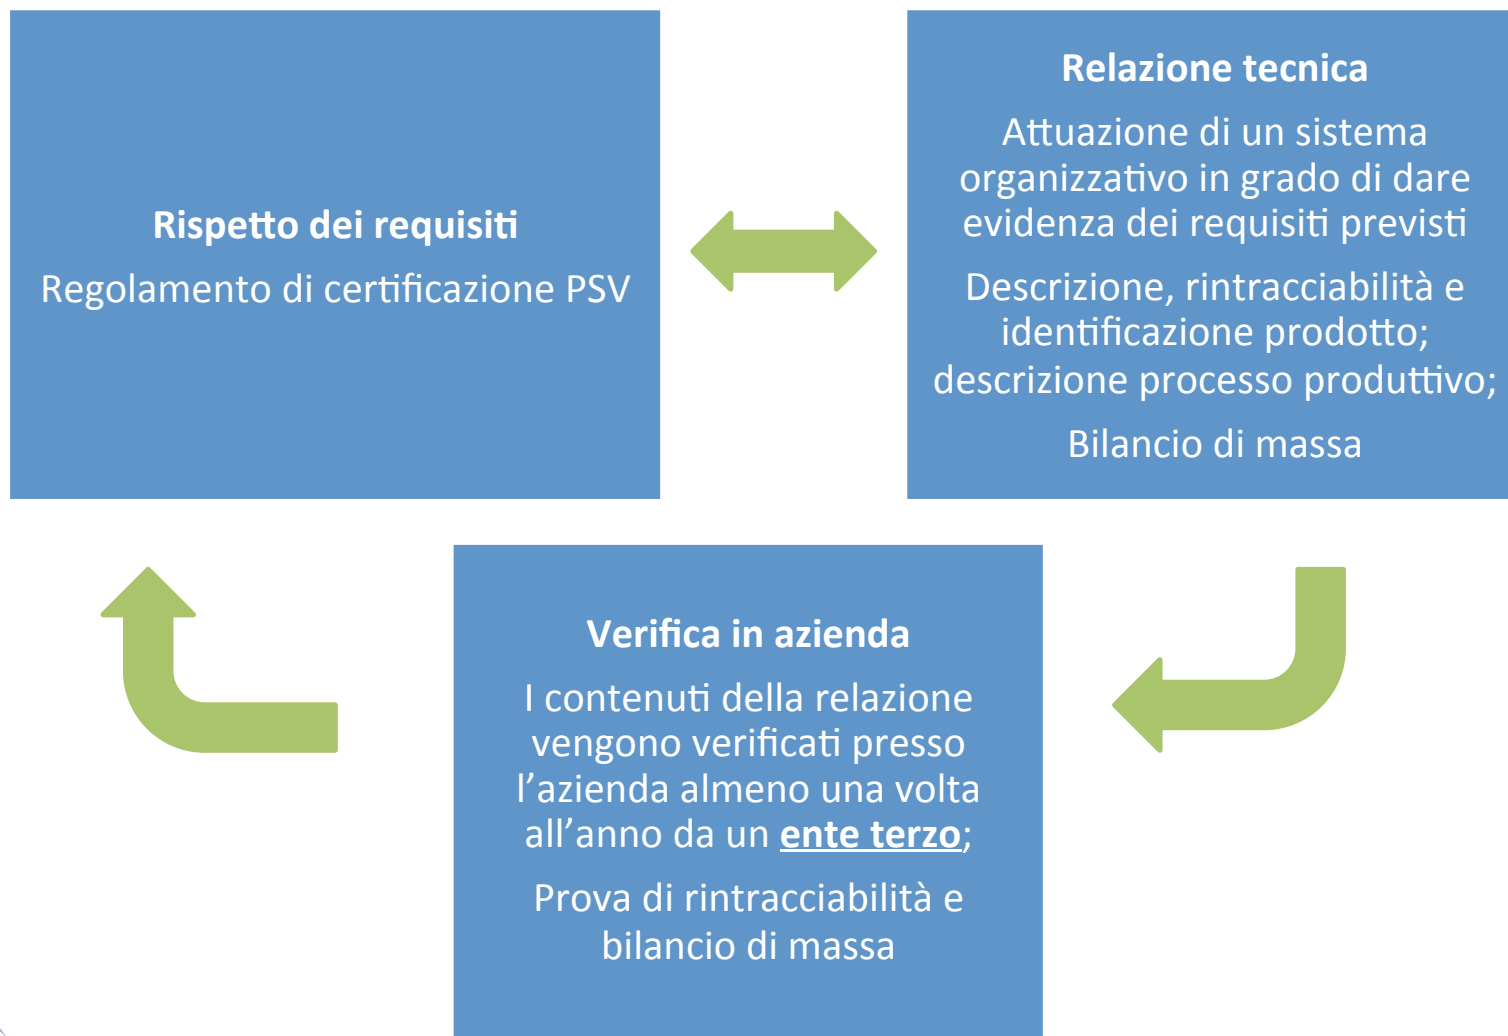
**Rispetto dei requisiti**

Regolamento di certificazione PSV

**Relazione tecnica**

Attuazione di un sistema organizzativo in grado di dare evidenza dei requisiti previsti

Descrizione, rintracciabilità e identificazione prodotto; descrizione processo produttivo;

Bilancio di massa

**Verifica in azienda**

I contenuti della relazione vengono verificati presso l'azienda almeno una volta all'anno da un **ente terzo**;

Prova di rintracciabilità e bilancio di massa